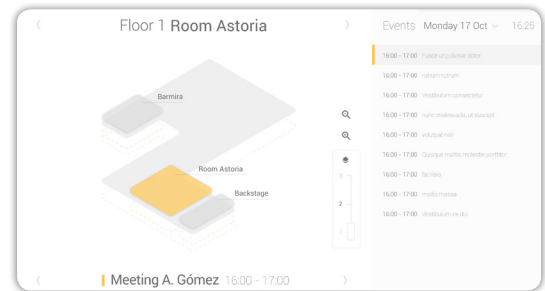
Floor 1 Room Astoria

Barmira

Room Astoria

Backstage

3

2

1

Meeting A. Gómez 16:00 - 17:00

Events Monday 17 Oct 16:25

16:00 - 17:00 Fusce ut pulvinar dolor

16:00 - 17:00 rutrum rutrum

16:00 - 17:00 Vestibulum consectetur

16:00 - 17:00 nunc malesuada, ut suscipit

16:00 - 17:00 volutpat nisi

16:00 - 17:00 Quisque mattis molestie porttitor

16:00 - 17:00 facilisis

16:00 - 17:00 mollis massa

16:00 - 17:00 Vestibulum ex dui